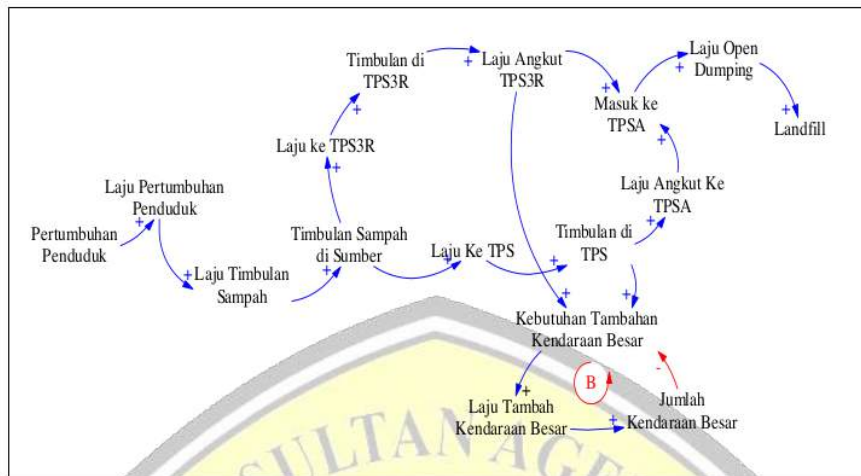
Timbulan di TPS3R
+
Laju Angkut TPS3R
+
Laju Open Dumping
+
+
Masuk ke TPSA
+
Landfill
+
Laju ke TPS3R
+
+
Laju Angkut Ke TPSA
Laju Pertumbuhan Penduduk
+
+
Pertumbuhan Penduduk
Timbulan Sampah di Sumber
Laju Ke TPS
+
Timbulan di TPS
+
+
Laju Timbulan Sampah
+
+
+
Kebutuhan Tambahan Kendaraan Besar
B
-
+
Jumlah Kendaraan Besar
Laju Tambah Kendaraan Besar
+
SULTAN AG